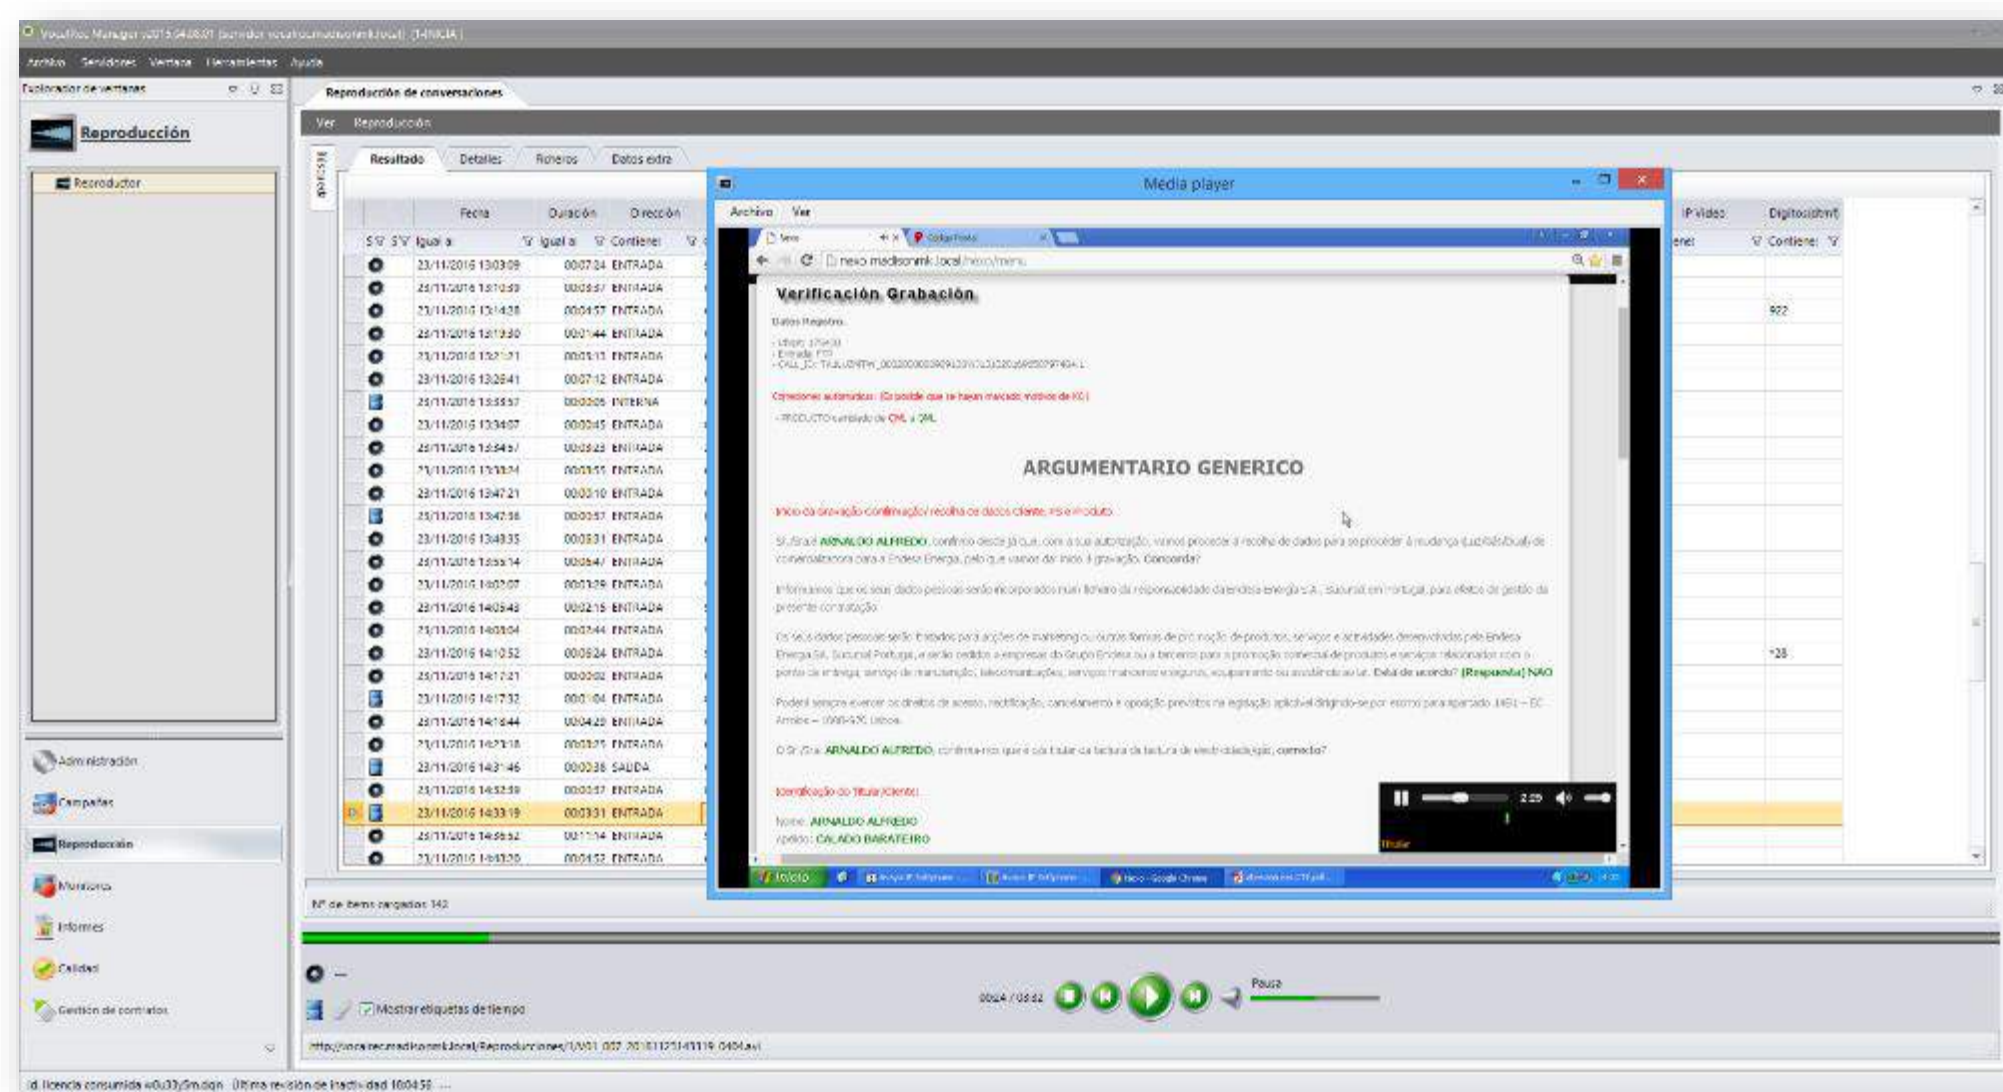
Archivo Servidores Ventana Herramientas Ayuda

Explorador de ventanas

Reproducción

Reproductor

Reproducción de conversaciones

Ver Reproducción

Resultado Detalles Ficheros Datos extra

| | Fecha | Duración | Dirección |
|---|---|---|---|
| | Igual a | Igual a | Contiene |
| | 23/11/2016 13:03:09 | 00:07:24 | ENTRADA |
| | 23/11/2016 13:10:30 | 00:03:57 | ENTRADA |
| | 23/11/2016 13:14:38 | 00:04:57 | ENTRADA |
| | 23/11/2016 13:19:30 | 00:01:44 | ENTRADA |
| | 23/11/2016 13:21:21 | 00:03:13 | ENTRADA |
| | 23/11/2016 13:26:41 | 00:07:12 | ENTRADA |
| | 23/11/2016 13:33:57 | 00:00:05 | INTERNA |
| | 23/11/2016 13:34:07 | 00:00:45 | ENTRADA |
| | 23/11/2016 13:34:57 | 00:03:23 | ENTRADA |
| | 23/11/2016 13:38:24 | 00:03:55 | ENTRADA |
| | 23/11/2016 13:47:21 | 00:03:10 | ENTRADA |
| | 23/11/2016 13:47:38 | 00:00:57 | ENTRADA |
| | 23/11/2016 13:48:35 | 00:03:31 | ENTRADA |
| | 23/11/2016 13:55:14 | 00:06:47 | ENTRADA |
| | 23/11/2016 14:02:07 | 00:01:29 | ENTRADA |
| | 23/11/2016 14:05:43 | 00:02:15 | ENTRADA |
| | 23/11/2016 14:08:04 | 00:07:44 | ENTRADA |
| | 23/11/2016 14:10:52 | 00:06:24 | ENTRADA |
| | 23/11/2016 14:17:21 | 00:00:02 | ENTRADA |
| | 23/11/2016 14:17:32 | 00:01:04 | ENTRADA |
| | 23/11/2016 14:16:44 | 00:04:20 | ENTRADA |
| | 23/11/2016 14:23:18 | 00:03:25 | ENTRADA |
| | 23/11/2016 14:31:46 | 00:00:38 | SALIDA |
| | 23/11/2016 14:32:59 | 00:00:57 | ENTRADA |
| | 23/11/2016 14:33:19 | 00:03:31 | ENTRADA |
| | 23/11/2016 14:36:52 | 00:11:14 | ENTRADA |
| | 23/11/2016 14:41:20 | 00:01:52 | ENTRADA |

IP Video Digitos(dtmf)
Contiene
922
*28

Media player
Archivo Ver

nexo.madisonmk.local/nexo/menu

Verificación Grabación

Datos Registro

ARGUMENTARIO GENERICO

Sr./Sra. ARNALDO ALFREDO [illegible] Concorda?

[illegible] Está de acordo? [Resposta] NAO

O Sr./Sra. ARNALDO ALFREDO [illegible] correcto?

Nome: ARNALDO ALFREDO
Apelido: CALADO BARATEIRO

2:05

Inicio

Administración
Campañas
Reproducción
Monitoriza
Informes
Calidad
Gestión de contratos

Nº de items cargados 142

00:24 / 03:32
Pausa

Mostrar etiquetas de tiempo

http://vocalrecmadisonmk.local/Reproducciones/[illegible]_20161123143319_0404.avi

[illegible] licencia consumida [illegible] Última revisión de inactividad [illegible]